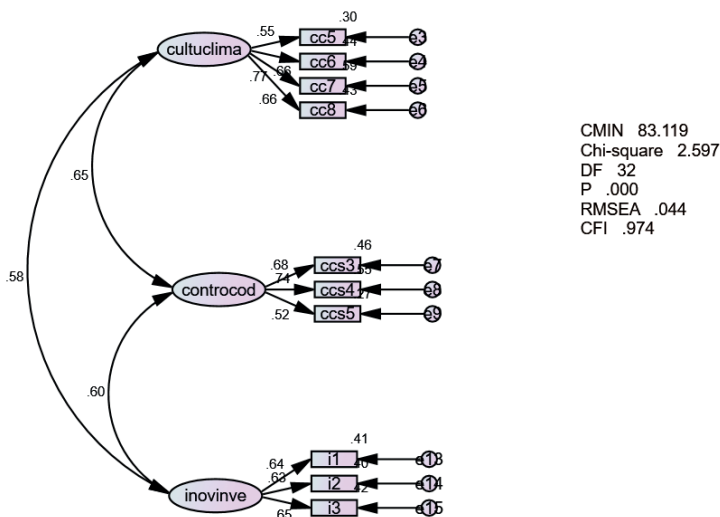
cultuclima
.55
.30
cc5
.44
e3
.66
cc6
.59
e4
.77
cc7
.43
e5
.66
cc8
e6

.65

.58

controcod
.68
.46
ccs3
.55
e7
.74
ccs4
.27
e8
.52
ccs5
e9

.60

inovinve
.64
.41
i1
.40
e13
.63
i2
.42
e14
.65
i3
e15

CMIN 83.119
Chi-square 2.597
DF 32
P .000
RMSEA .044
CFI .974